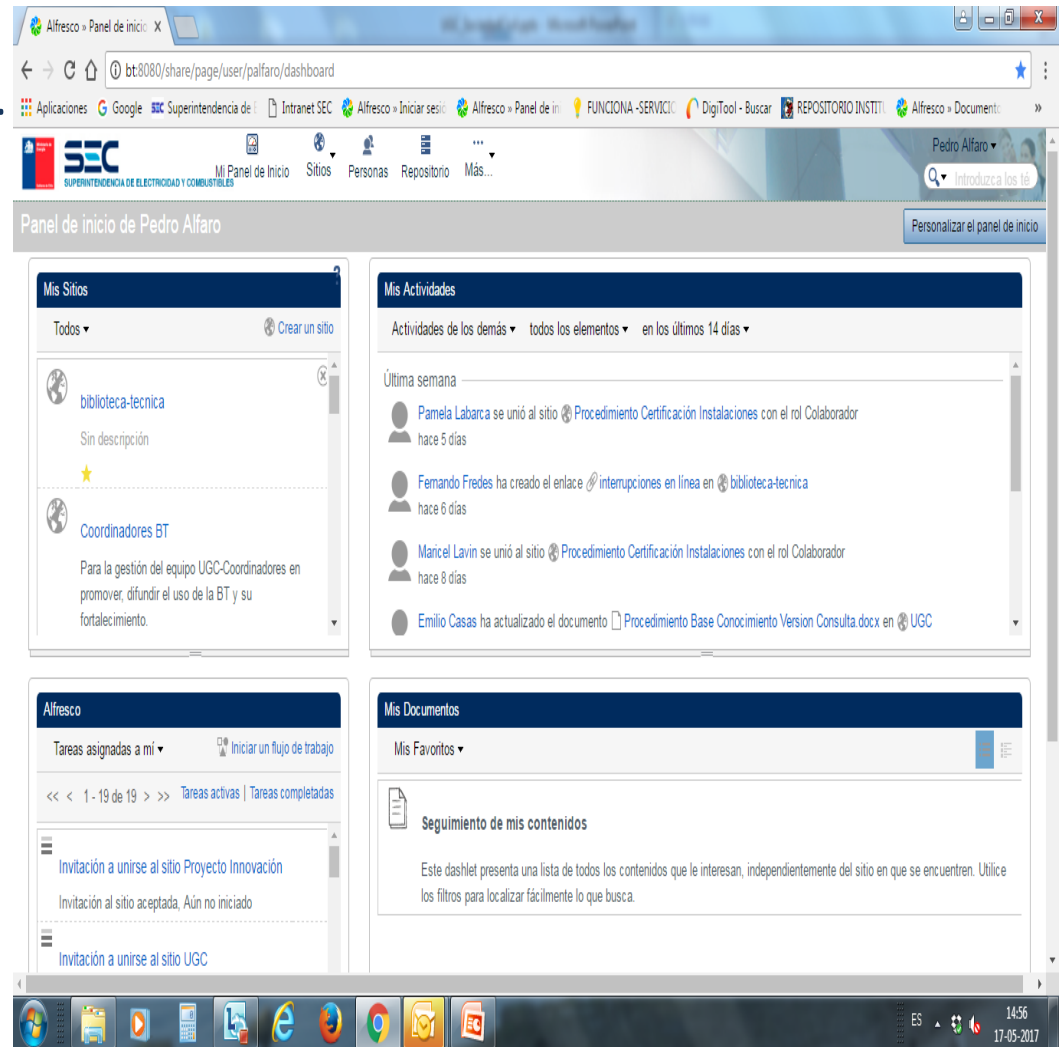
Alfresco » Panel de inicio X

bt:8080/share/page/user/palfaro/dashboard

Aplicaciones Google Superintendencia de Intranet SEC Alfresco » Iniciar sesión Alfresco » Panel de in FUNCIONA -SERVICIO DigiTool - Buscar REPOSITORIO INSTITU Alfresco » Documento »

SEC SUPERINTENDENCIA DE ELECTRICIDAD Y COMBUSTIBLES

Mi Panel de Inicio Sitios Personas Repositorio Más...

Pedro Alfaro

Introduzca los té

Panel de inicio de Pedro Alfaro

Personalizar el panel de inicio

Mis Sitios

Todos ▾ Crear un sitio

biblioteca-tecnica

Sin descripción

Coordinadores BT

Para la gestión del equipo UGC-Coordinadores en promover, difundir el uso de la BT y su fortalecimiento.

Mis Actividades

Actividades de los demás ▾ todos los elementos ▾ en los últimos 14 días ▾

Última semana

Pamela Labarca se unió al sitio Procedimiento Certificación Instalaciones con el rol Colaborador
hace 5 días

Fernando Fredes ha creado el enlace interrupciones en línea en biblioteca-tecnica
hace 6 días

Maricel Lavin se unió al sitio Procedimiento Certificación Instalaciones con el rol Colaborador
hace 8 días

Emilio Casas ha actualizado el documento Procedimiento Base Conocimiento Version Consulta.docx en UGC

Alfresco

Tareas asignadas a mí ▾ Iniciar un flujo de trabajo

<< < 1 - 19 de 19 > >> Tareas activas | Tareas completadas

Invitación a unirse al sitio Proyecto Innovación

Invitación al sitio aceptada, Aún no iniciado

Invitación a unirse al sitio UGC

Mis Documentos

Mis Favoritos ▾

Seguimiento de mis contenidos

Este dashlet presenta una lista de todos los contenidos que le interesan, independientemente del sitio en que se encuentren. Utilice los filtros para localizar fácilmente lo que busca.

ES 14:56 17-05-2017